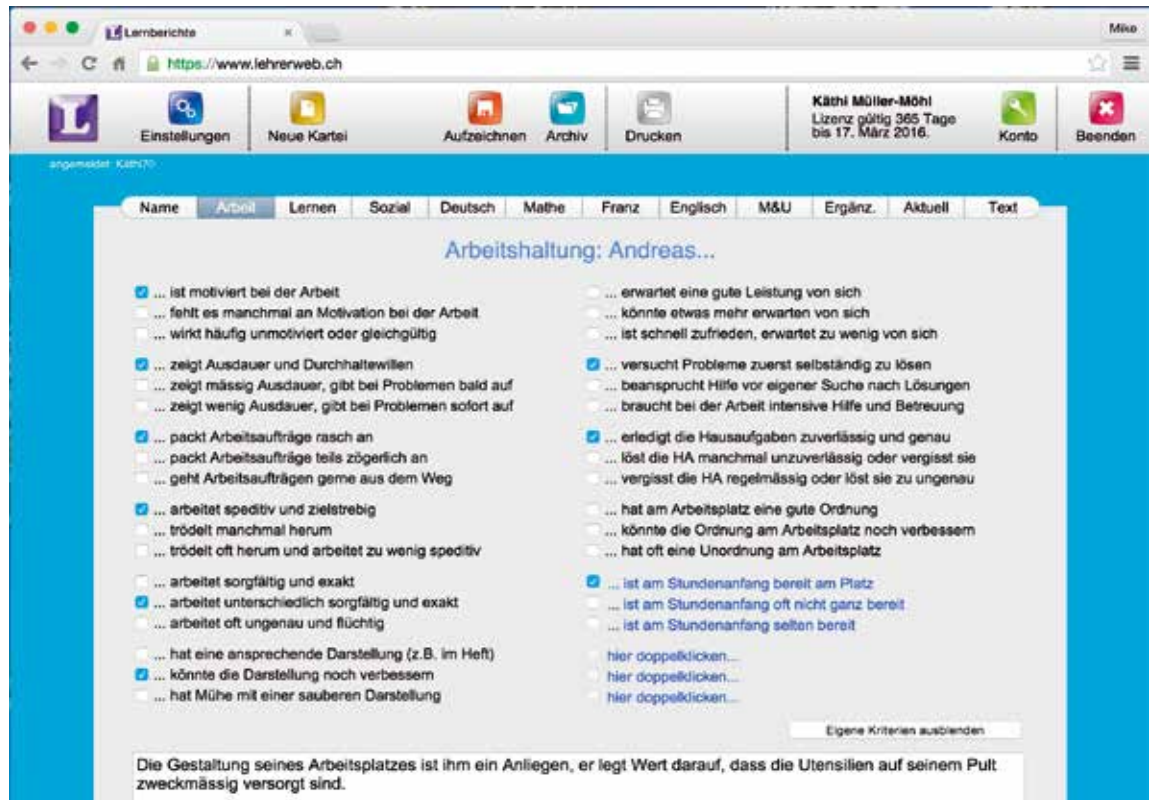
Lernberichte ×

Mike

https://www.lehrerweb.ch

Einstellungen

Neue Kartei

Aufzeichnen

Archiv

Drucken

Käthi Müller-Möhl
Lizenz gültig 365 Tage bis 17. März 2016.

Konto

Beenden

angemeldet: Käthi70

Name | Arbeit | Lernen | Sozial | Deutsch | Mathe | Franz | Englisch | M&U | Ergänz. | Aktuell | Text

Arbeitshaltung: Andreas...

... ist motiviert bei der Arbeit
... fehlt es manchmal an Motivation bei der Arbeit
... wirkt häufig unmotiviert oder gleichgültig

... zeigt Ausdauer und Durchhaltewillen
... zeigt mässig Ausdauer, gibt bei Problemen bald auf
... zeigt wenig Ausdauer, gibt bei Problemen sofort auf

... packt Arbeitsaufträge rasch an
... packt Arbeitsaufträge teils zögerlich an
... geht Arbeitsaufträgen gerne aus dem Weg

... arbeitet speditiv und zielstrebig
... trödelt manchmal herum
... trödelt oft herum und arbeitet zu wenig speditiv

... arbeitet sorgfältig und exakt
... arbeitet unterschiedlich sorgfältig und exakt
... arbeitet oft ungenau und flüchtig

... hat eine ansprechende Darstellung (z.B. im Heft)
... könnte die Darstellung noch verbessern
... hat Mühe mit einer sauberen Darstellung

... erwartet eine gute Leistung von sich
... könnte etwas mehr erwarten von sich
... ist schnell zufrieden, erwartet zu wenig von sich

... versucht Probleme zuerst selbständig zu lösen
... beansprucht Hilfe vor eigener Suche nach Lösungen
... braucht bei der Arbeit intensive Hilfe und Betreuung

... erledigt die Hausaufgaben zuverlässig und genau
... löst die HA manchmal unzuverlässig oder vergisst sie
... vergisst die HA regelmässig oder löst sie zu ungenau

... hat am Arbeitsplatz eine gute Ordnung
... könnte die Ordnung am Arbeitsplatz noch verbessern
... hat oft eine Unordnung am Arbeitsplatz

... ist am Stundenanfang bereit am Platz
... ist am Stundenanfang oft nicht ganz bereit
... ist am Stundenanfang selten bereit

hier doppelklicken...
hier doppelklicken...
hier doppelklicken...

Eigene Kriterien ausblenden

Die Gestaltung seines Arbeitsplatzes ist ihm ein Anliegen, er legt Wert darauf, dass die Utensilien auf seinem Pult zweckmässig versorgt sind.